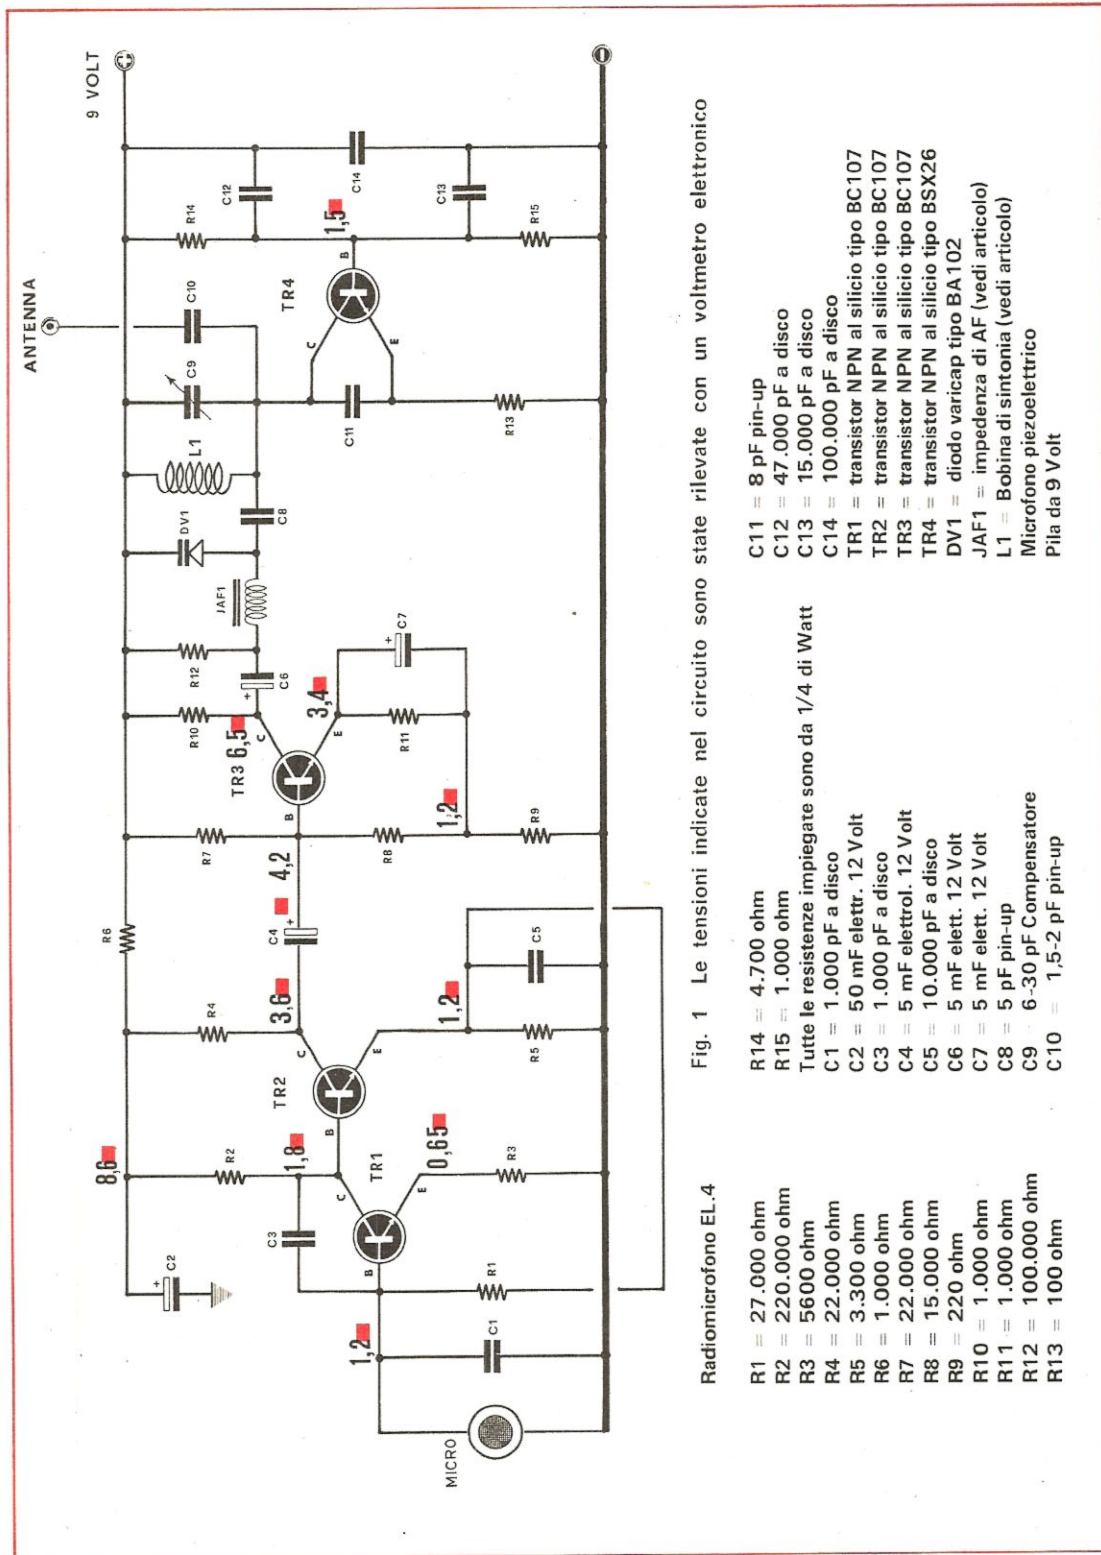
9 VOLT

ANTENNA

R14 C12 C14 1,5 C13 R15 TR4 B C E C10 C9 C11 R13 L1 DV1 C8 JAF1 R12 C6 C7 R10 6,5 3,4 C E TR3 B R11 1,2 R9 R7 4,2 R8 R6 C4 C5 R4 3,6 C TR2 E 1,2 B R5 8,6 R2 1,8 0,65 C TR1 E R3 C2 C3 B R1 1,2 C1 MICRO

Fig. 1 Le tensioni indicate nel circuito sono state rilevate con un voltmetro elettronico

Radiomicrofono EL.4

R1 = 27.000 ohm
R2 = 220.000 ohm
R3 = 5600 ohm
R4 = 22.000 ohm
R5 = 3.300 ohm
R6 = 1.000 ohm
R7 = 22.000 ohm
R8 = 15.000 ohm
R9 = 220 ohm
R10 = 1.000 ohm
R11 = 1.000 ohm
R12 = 100.000 ohm
R13 = 100 ohm

R14 = 4.700 ohm
R15 = 1.000 ohm
Tutte le resistenze impiegate sono da 1/4 di Watt
C1 = 1.000 pF a disco
C2 = 50 mF elettr. 12 Volt
C3 = 1.000 pF a disco
C4 = 5 mF elettrol. 12 Volt
C5 = 10.000 pF a disco
C6 = 5 mF elett. 12 Volt
C7 = 5 mF elett. 12 Volt
C8 = 5 pF pin-up
C9 = 6-30 pF Compensatore
C10 = 1,5-2 pF pin-up

C11 = 8 pF pin-up
C12 = 47.000 pF a disco
C13 = 15.000 pF a disco
C14 = 100.000 pF a disco
TR1 = transistor NPN al silicio tipo BC107
TR2 = transistor NPN al silicio tipo BC107
TR3 = transistor NPN al silicio tipo BC107
TR4 = transistor NPN al silicio tipo BSX26
DV1 = diodo varicap tipo BA102
JAF1 = impedenza di AF (vedi articolo)
L1 = Bobina di sintonia (vedi articolo)
Microfono piezoelettrico
Pila da 9 Volt